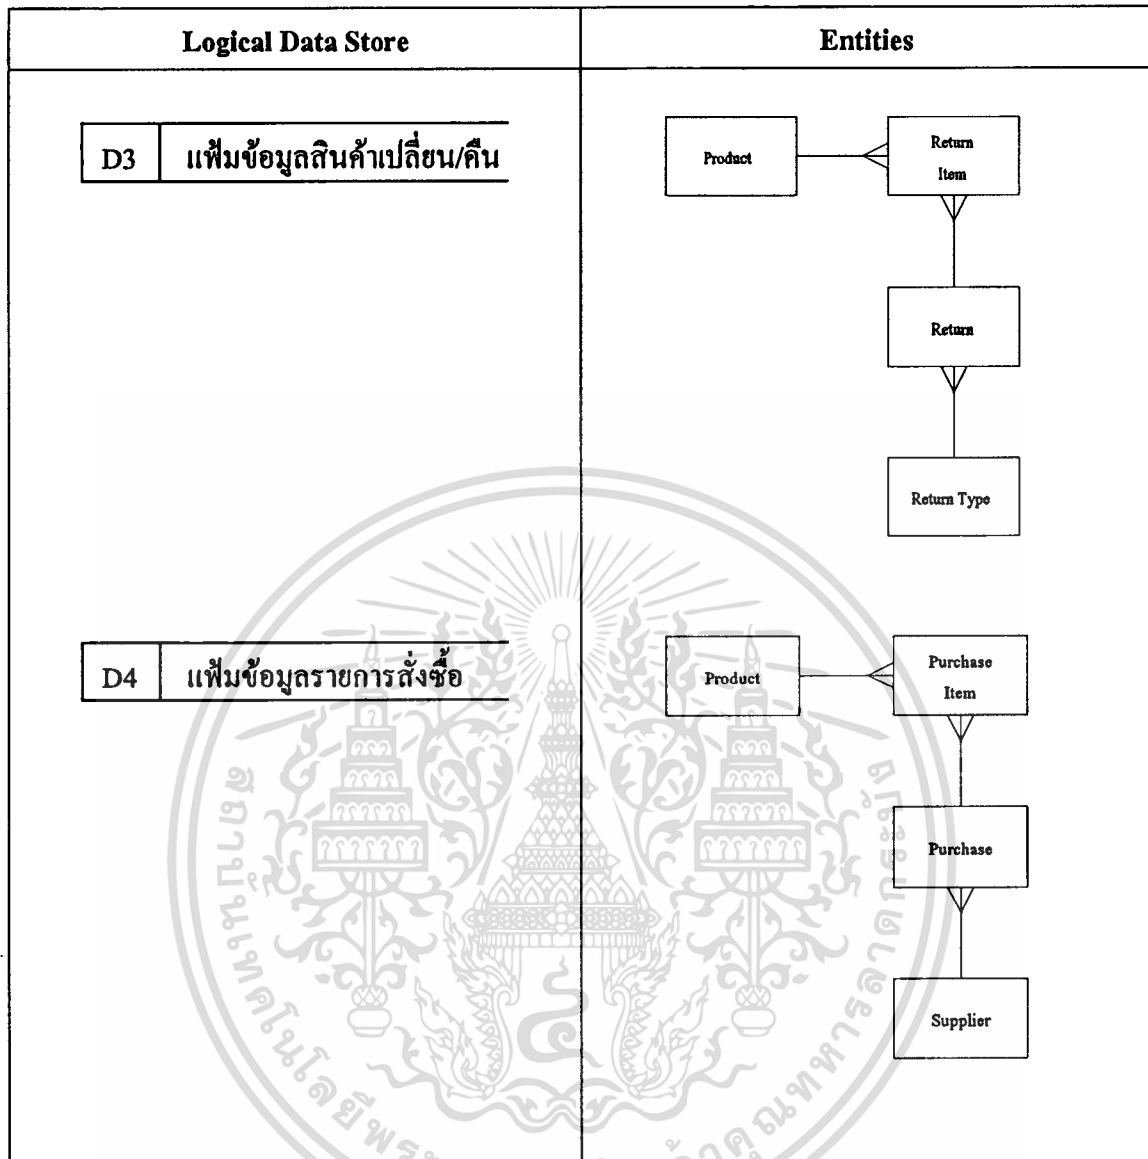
| Logical Data Store | Entities |
|---|---|
| D3 แฟ้มข้อมูลสินค้าเปลี่ยน/คืน | Product, Return Item, Return, Return Type |
| D4 แฟ้มข้อมูลรายการสั่งซื้อ | Product, Purchase Item, Purchase, Supplier |

สถาบันเทคโนโลยีพระจอมเกล้าเจ้าคุณทหารลาดกระบัง